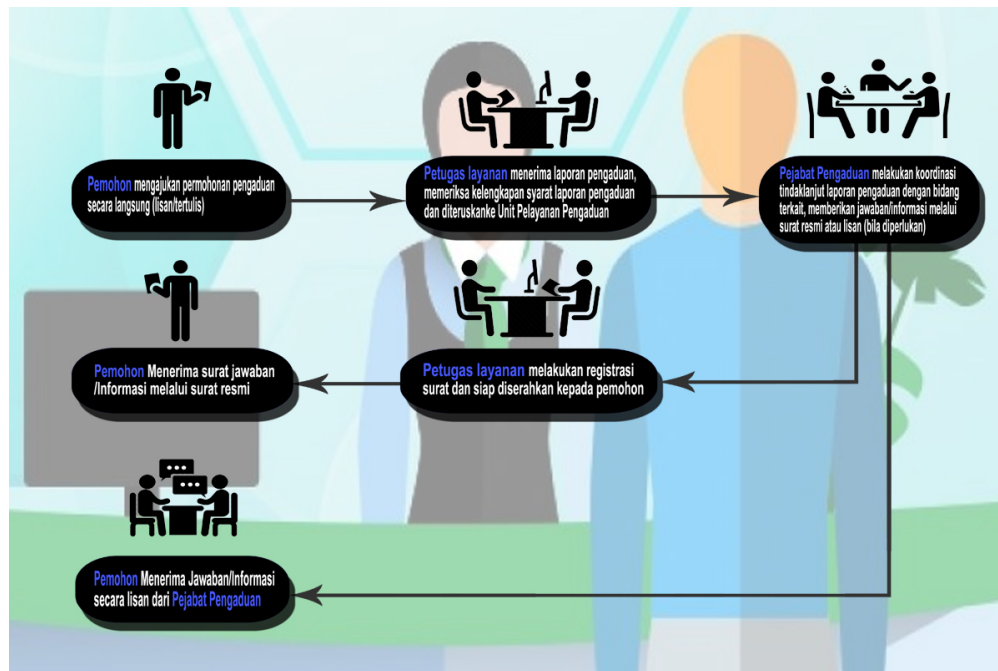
Pemohon mengajukan permohonan pengaduan secara langsung (lisan/tertulis)

Petugas layanan menerima laporan pengaduan, memeriksa kelengkapan syarat laporan pengaduan dan diteruskanke Unit Pelayanan Pengaduan

Pejabat Pengaduan melakukan koordinasi tindaklanjut laporan pengaduan dengan bidang terkait, memberikan jawaban/informasi melalui surat resmi atau lisan (bila diperlukan)

Pemohon Menerima surat jawaban /Informasi melalui surat resmi

Petugas layanan melakukan registrasi surat dan siap diserahkan kepada pemohon

Pemohon Menerima Jawaban/Informasi secara lisan dari Pejabat Pengaduan